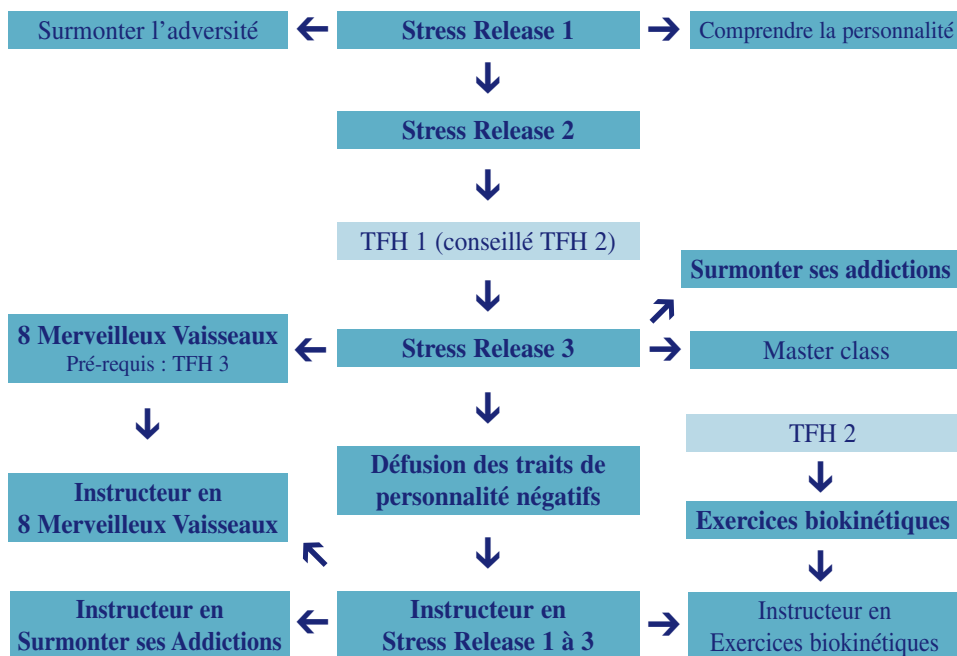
Surmonter l’adversité

Stress Release 1

Comprendre la personnalité

Stress Release 2

TFH 1 (conseillé TFH 2)

Surmonter ses addictions

8 Merveilleux Vaisseaux
Pré-requis : TFH 3

Stress Release 3

Master class

TFH 2

Défusion des traits de personnalité négatifs

Instructeur en 8 Merveilleux Vaisseaux

Exercices biokinétiques

Instructeur en Surmonter ses Addictions

Instructeur en Stress Release 1 à 3

Instructeur en Exercices biokinétiques